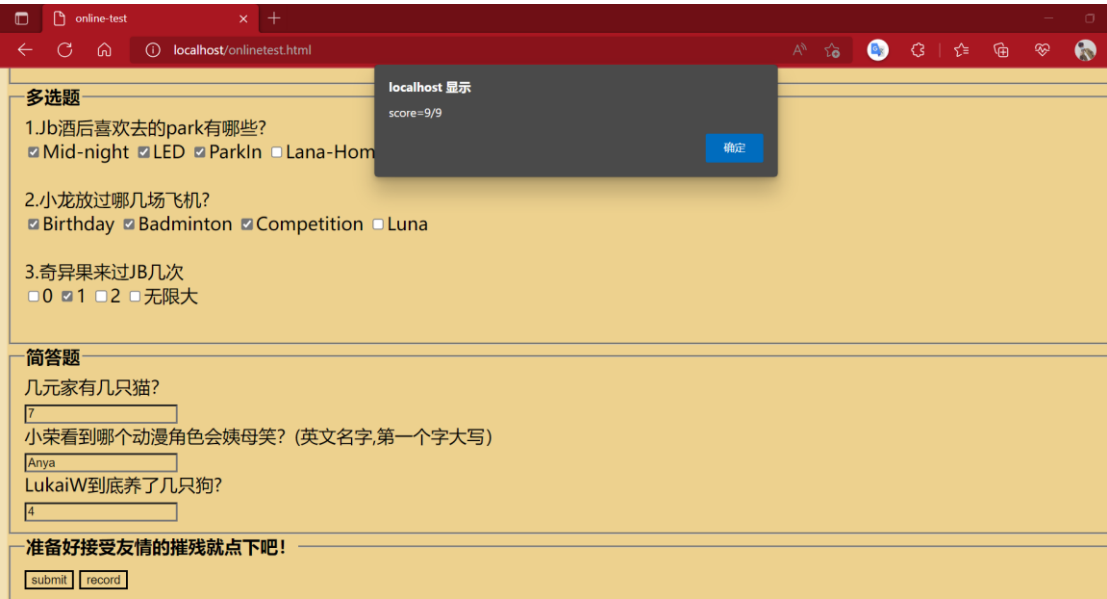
online-test
localhost/onlinetest.html

多选题
1.Jb酒后喜欢去的park有哪些?
☑ Mid-night ☑ LED ☑ ParkIn ☐ Lana-Hom

localhost 显示
score=9/9
确定

2.小龙放过哪几场飞机?
☑ Birthday ☑ Badminton ☑ Competition ☐ Luna

3.奇异果来过JB几次
☐ 0 ☑ 1 ☐ 2 ☐ 无限大

简答题
几元家有几只猫?
7
小荣看到哪个动漫角色会姨母笑?（英文名字,第一个字大写）
Anya
LukaiW到底养了几只狗?
4

准备好接受友情的摧残就点下吧!
submit record